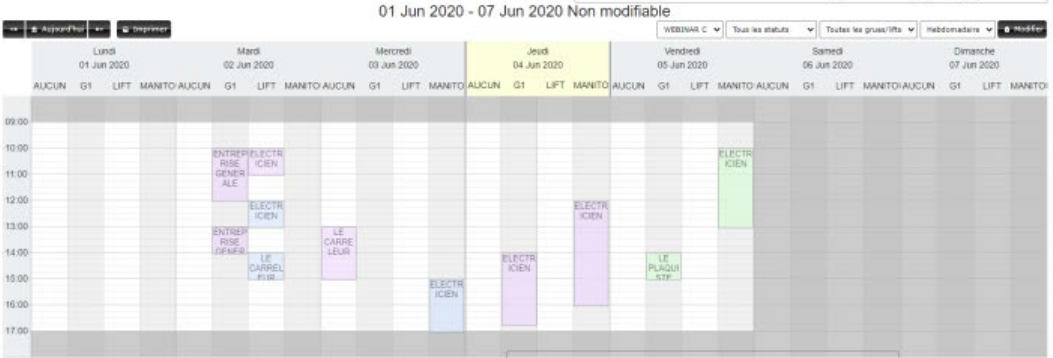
01 Jun 2020 - 07 Jun 2020 Non modifiable

<< Aujourd'hui >> Imprimer

WEBINAR C Tous les statuts Toutes les grues/lifts Hebdomadaire Modifier

| | Lundi 01 Jun 2020 | | | | Mardi 02 Jun 2020 | | | | Mercredi 03 Jun 2020 | | | | Jeudi 04 Jun 2020 | | | | Vendredi 05 Jun 2020 | | | | Samedi 06 Jun 2020 | | | | Dimanche 07 Jun 2020 | | | |
|---|---|---|---|---|---|---|---|---|---|---|---|---|---|---|---|---|---|---|---|---|---|---|---|---|---|---|---|---|
| | AUCUN | G1 | LIFT | MANITO | AUCUN | G1 | LIFT | MANITO | AUCUN | G1 | LIFT | MANITO | AUCUN | G1 | LIFT | MANITO | AUCUN | G1 | LIFT | MANITO | AUCUN | G1 | LIFT | MANITO | AUCUN | G1 | LIFT | MANITO |

09:00
10:00
11:00
12:00
13:00
14:00
15:00
16:00
17:00

ENTREPRISE GENERALE
ELECTRICIEN
ELECTRICIEN
ENTREPRISE GENER
LE CARRELEUR
LE CARRELEUR
ELECTRICIEN
ELECTRICIEN
ELECTRICIEN
ELECTRICIEN
LE PLAQUISTE